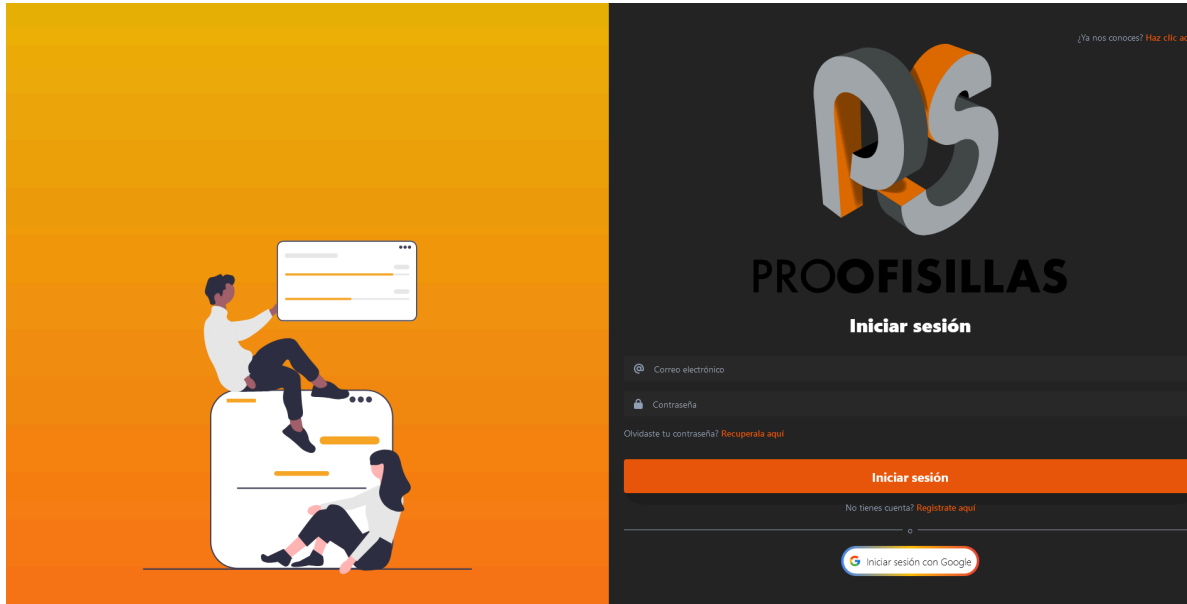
¿Ya nos conoces? Haz clic a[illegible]

PS

PROOFISILLAS

Iniciar sesión

Correo electrónico

Contraseña

Olvidaste tu contraseña? Recuperala aquí

Iniciar sesión

No tienes cuenta? Registrate aquí

o

Iniciar sesión con Google